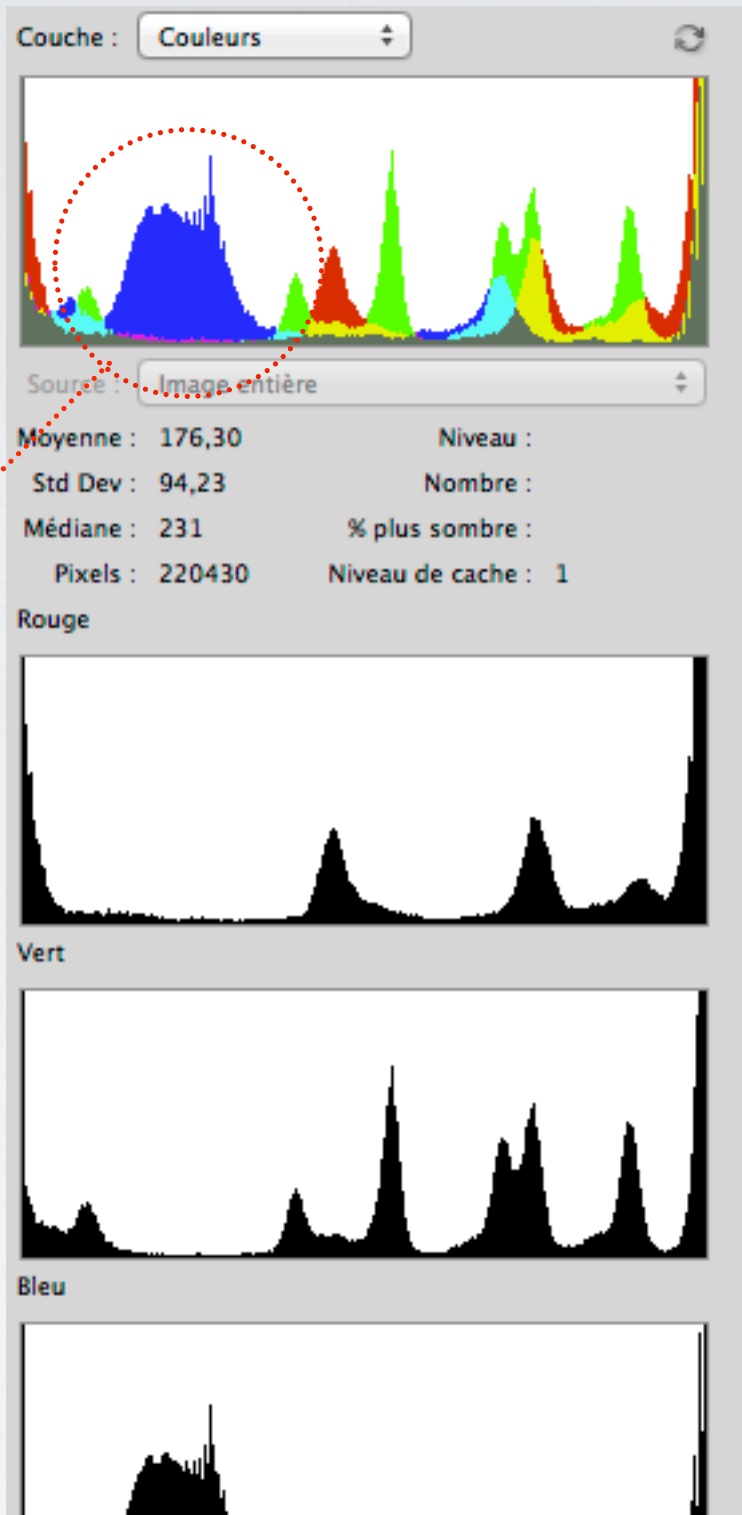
Couche : Couleurs

Source : Image entière

| | | | |
|---|---|---|---|
| Moyenne : | 176,30 | Niveau : | |
| Std Dev : | 94,23 | Nombre : | |
| Médiane : | 231 | % plus sombre : | |
| Pixels : | 220430 | Niveau de cache : | 1 |

Rouge

Vert

Bleu